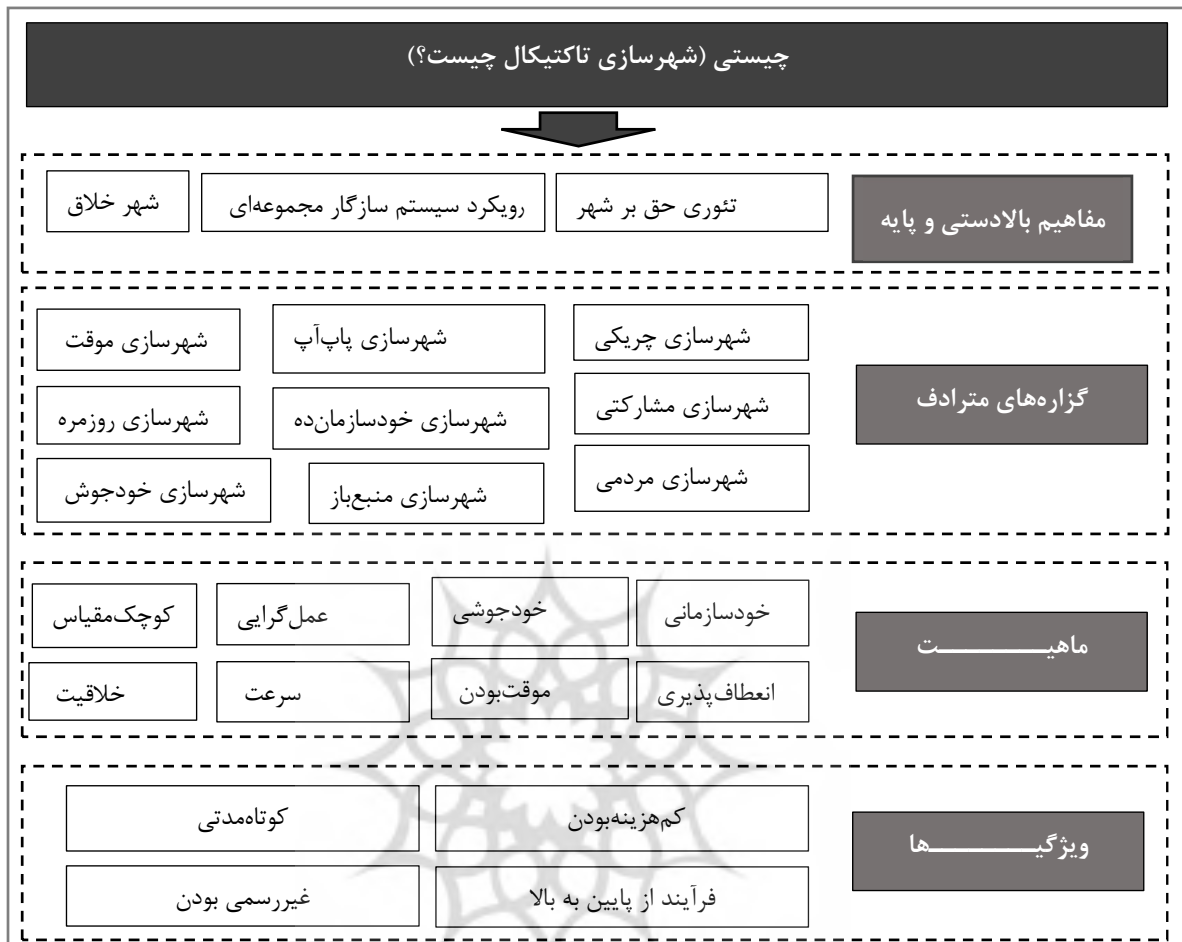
چیستی (شهرسازی تاکتیکال چیست؟)

مفاهیم بالادستی و پایه

تئوری حق بر شهر

رویکرد سیستم سازگار مجموعه‌ای

شهر خلاق

گزاره‌های مترادف

شهرسازی چریکی

شهرسازی پاپ‌آپ

شهرسازی موقت

شهرسازی مشارکتی

شهرسازی خودسازمان‌ده

شهرسازی روزمره

شهرسازی مردمی

شهرسازی منبع‌باز

شهرسازی خودجوش

ماهیـــــــــت

خودسازمانی

خودجوشی

عمل‌گرایی

کوچک‌مقیاس

انعطاف‌پذیری

موقت‌بودن

سرعت

خلاقیت

ویژگیــــــــها

کم‌هزینه‌بودن

کوتاه‌مدتی

فرآیند از پایین به بالا

غیررسمی بودن